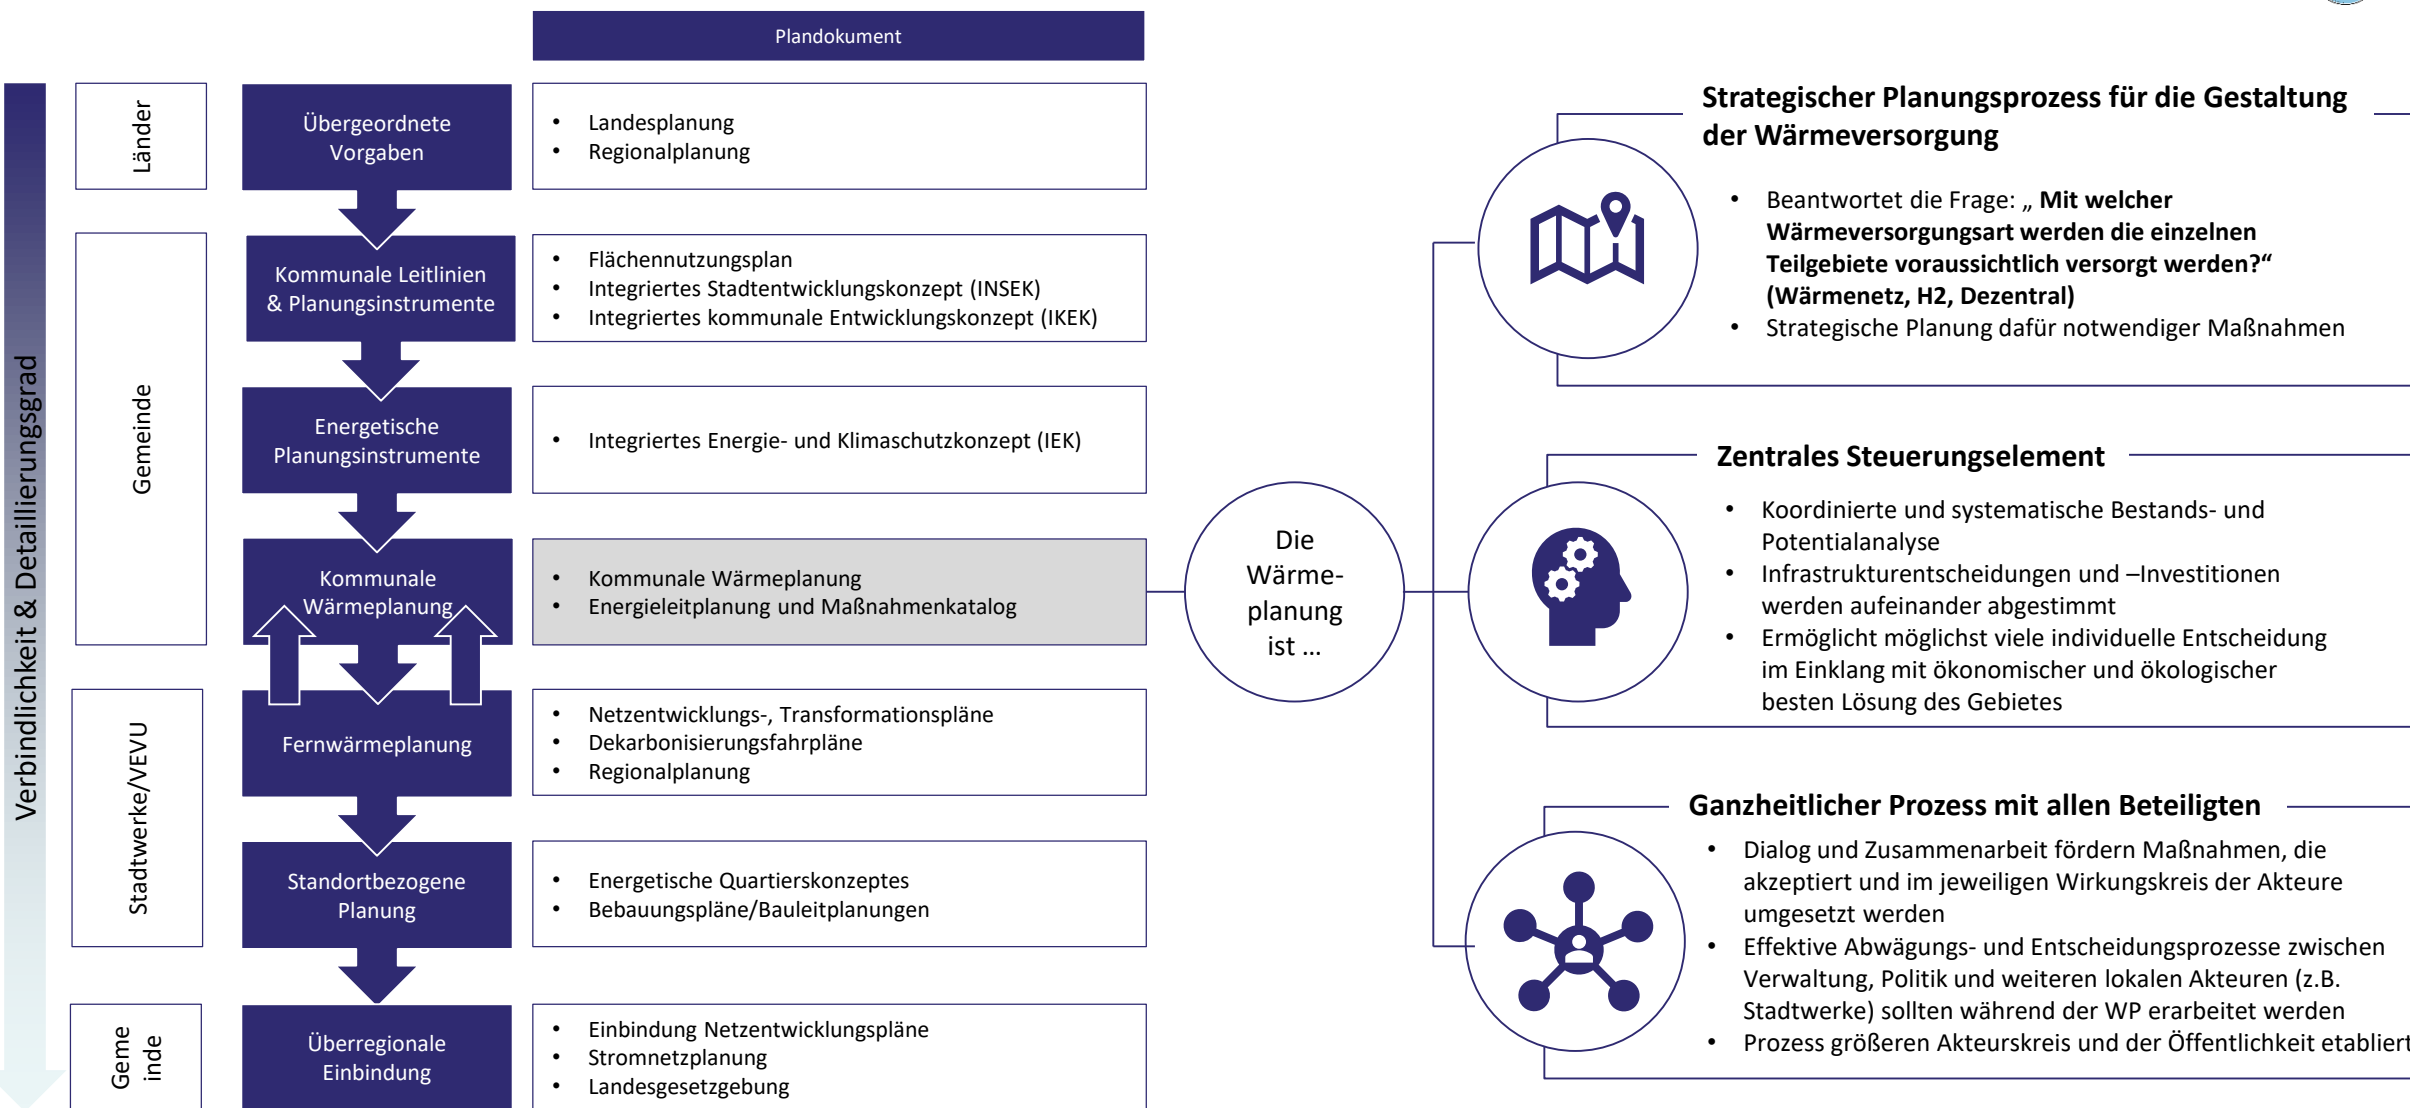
Plandokument

Verbindlichkeit & Detaillierungsgrad

Länder

Übergeordnete Vorgaben

- Landesplanung
- Regionalplanung

Gemeinde

Kommunale Leitlinien & Planungsinstrumente

- Flächennutzungsplan
- Integriertes Stadtentwicklungskonzept (INSEK)
- Integriertes kommunale Entwicklungskonzept (IKEK)

Energetische Planungsinstrumente

- Integriertes Energie- und Klimaschutzkonzept (IEK)

Kommunale Wärmeplanung

- Kommunale Wärmeplanung
- Energieleitplanung und Maßnahmenkatalog

Stadtwerke/VEVU

Fernwärmeplanung

- Netzentwicklungs-, Transformationspläne
- Dekarbonisierungsfahrpläne
- Regionalplanung

Standortbezogene Planung

- Energetische Quartierskonzeptes
- Bebauungspläne/Bauleitplanungen

Geme inde

Überregionale Einbindung

- Einbindung Netzentwicklungspläne
- Stromnetzplanung
- Landesgesetzgebung

Die Wärme-planung ist ...

Strategischer Planungsprozess für die Gestaltung der Wärmeversorgung

- Beantwortet die Frage: „ Mit welcher Wärmeversorgungsart werden die einzelnen Teilgebiete voraussichtlich versorgt werden?“ (Wärmenetz, H2, Dezentral)
- Strategische Planung dafür notwendiger Maßnahmen

Zentrales Steuerungselement

- Koordinierte und systematische Bestands- und Potentialanalyse
- Infrastrukturentscheidungen und –Investitionen werden aufeinander abgestimmt
- Ermöglicht möglichst viele individuelle Entscheidung im Einklang mit ökonomischer und ökologischer besten Lösung des Gebietes

Ganzheitlicher Prozess mit allen Beteiligten

- Dialog und Zusammenarbeit fördern Maßnahmen, die akzeptiert und im jeweiligen Wirkungskreis der Akteure umgesetzt werden
- Effektive Abwägungs- und Entscheidungsprozesse zwischen Verwaltung, Politik und weiteren lokalen Akteuren (z.B. Stadtwerke) sollten während der WP erarbeitet werden
- Prozess größeren Akteurskreis und der Öffentlichkeit etabliert